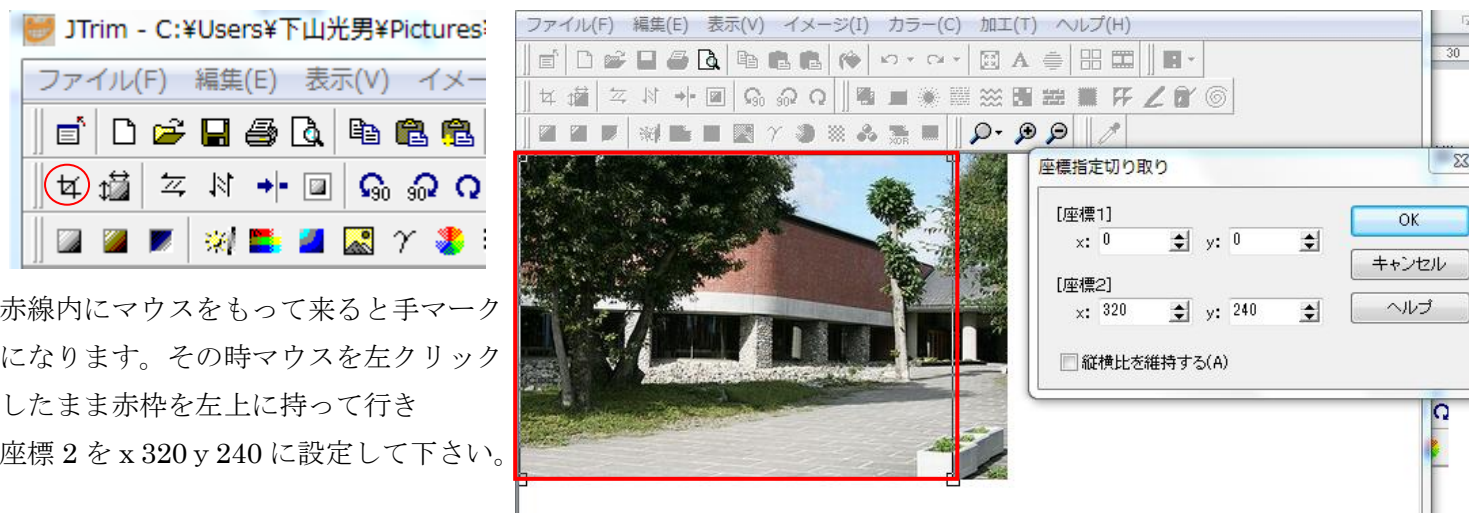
JTrim - C:¥Users¥下山光男¥Pictures¥

ファイル(F) 編集(E) 表示(V) イメー

赤線内にマウスをもって来ると手マークになります。その時マウスを左クリックしたまま赤枠を左上に持って行き座標 2 を x 320 y 240 に設定して下さい。

ファイル(F) 編集(E) 表示(V) イメージ(I) カラー(C) 加工(T) ヘルプ(H)

座標指定切り取り

[座標1]
x: 0 y: 0

[座標2]
x: 320 y: 240

縦横比を維持する(A)

OK
キャンセル
ヘルプ

30